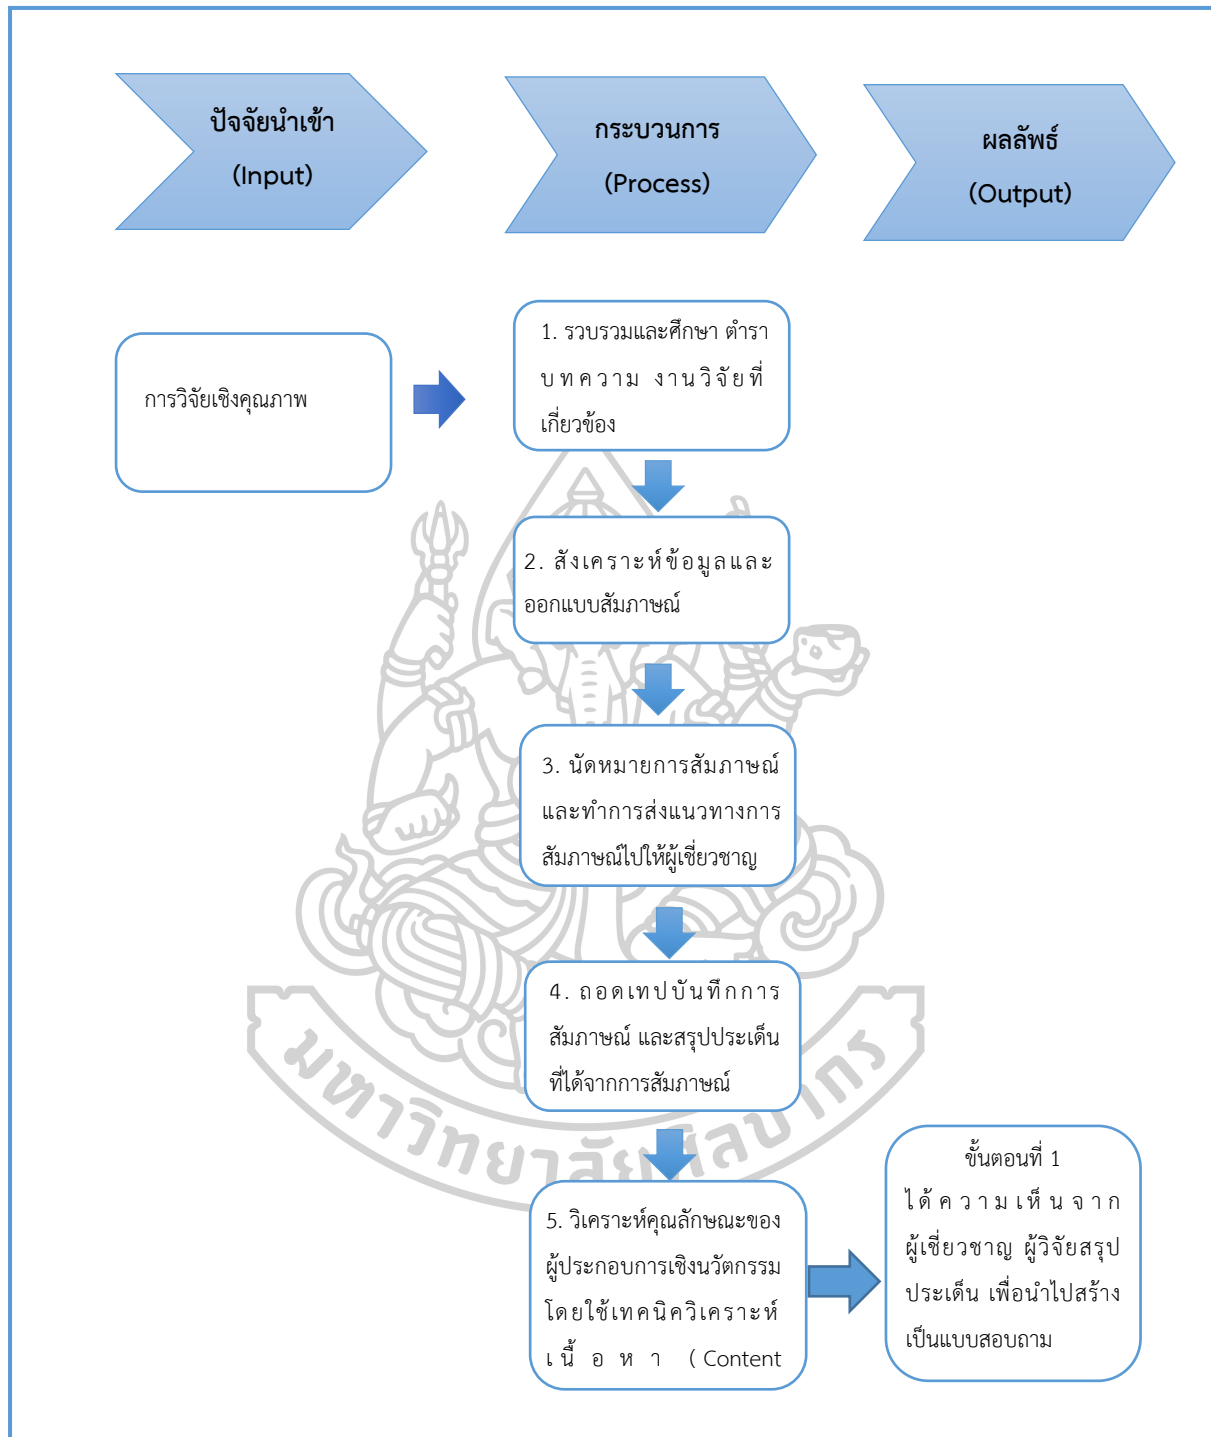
ปัจจัยนำเข้า
(Input)

กระบวนการ
(Process)

ผลลัพธ์
(Output)

การวิจัยเชิงคุณภาพ

1. รวบรวมและศึกษา ตำรา บทความ งานวิจัยที่เกี่ยวข้อง

2. สังเคราะห์ข้อมูลและออกแบบสัมภาษณ์

3. นัดหมายการสัมภาษณ์และทำการส่งแนวทางการสัมภาษณ์ไปให้ผู้เชี่ยวชาญ

4. ถอดเทปบันทึกการสัมภาษณ์ และสรุปประเด็นที่ได้จากการสัมภาษณ์

5. วิเคราะห์คุณลักษณะของผู้ประกอบการเชิงนวัตกรรม โดยใช้เทคนิควิเคราะห์เนื้อหา (Content

ขั้นตอนที่ 1
ได้ความเห็นจากผู้เชี่ยวชาญ ผู้วิจัยสรุปประเด็น เพื่อนำไปสร้างเป็นแบบสอบถาม

มหาวิทยาลัยศิลปากร